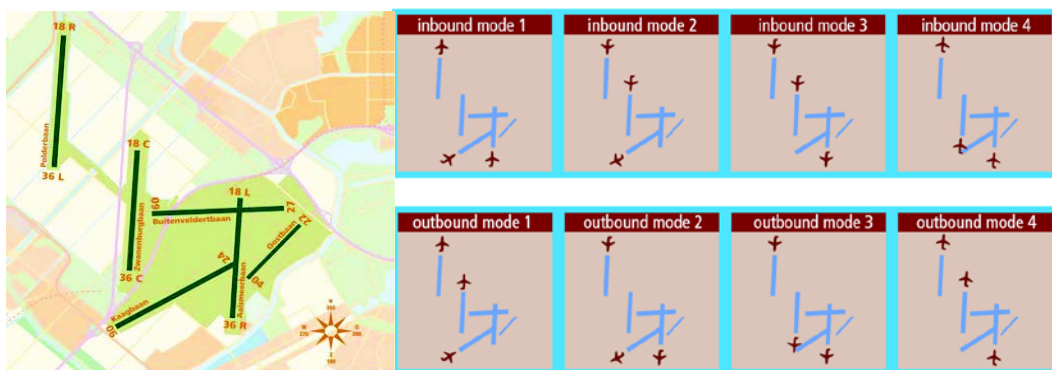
18 R
Polderbaan
36 L
18 C
Zwanenburgbaan
36 C
09
Buitenveldertbaan
27
18 L
Oostbaan
22
24
04
Aalsmeerbaan
Kaagbaan
06
36 R
N
360
W
270
O
090
Z
180

inbound mode 1
inbound mode 2
inbound mode 3
inbound mode 4
outbound mode 1
outbound mode 2
outbound mode 3
outbound mode 4